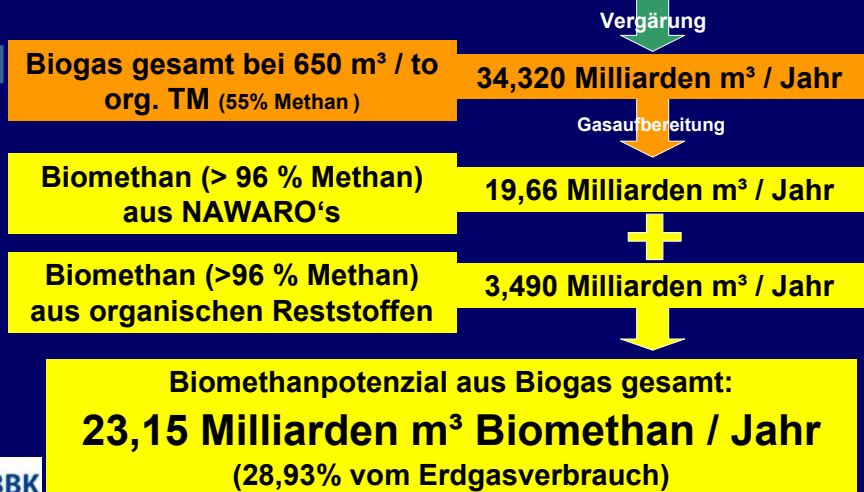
Vergärung

Biogas gesamt bei 650 m³ / to org. TM (55% Methan )

34,320 Milliarden m³ / Jahr

Gasaufbereitung

Biomethan (> 96 % Methan) aus NAWARO's

19,66 Milliarden m³ / Jahr

Biomethan (>96 % Methan) aus organischen Reststoffen

3,490 Milliarden m³ / Jahr

Biomethanpotenzial aus Biogas gesamt:

23,15 Milliarden m³ Biomethan / Jahr

(28,93% vom Erdgasverbrauch)

BBK